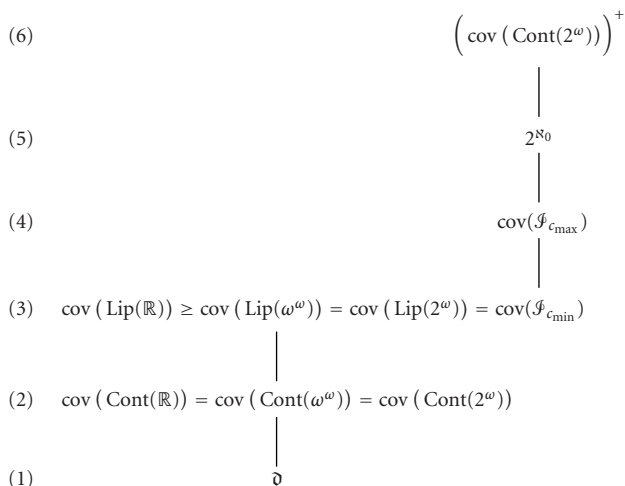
(6) $\left(\operatorname{cov}\left(\operatorname{Cont}(2^{\omega})\right)\right)^{+}$

(5) $2^{\aleph_0}$

(4) $\operatorname{cov}(\mathcal{I}_{c_{\max}})$

(3) $\operatorname{cov}\left(\operatorname{Lip}(\mathbb{R})\right) \geq \operatorname{cov}\left(\operatorname{Lip}(\omega^{\omega})\right) = \operatorname{cov}\left(\operatorname{Lip}(2^{\omega})\right) = \operatorname{cov}(\mathcal{I}_{c_{\min}})$

(2) $\operatorname{cov}\left(\operatorname{Cont}(\mathbb{R})\right) = \operatorname{cov}\left(\operatorname{Cont}(\omega^{\omega})\right) = \operatorname{cov}\left(\operatorname{Cont}(2^{\omega})\right)$

(1) $\mathfrak{d}$